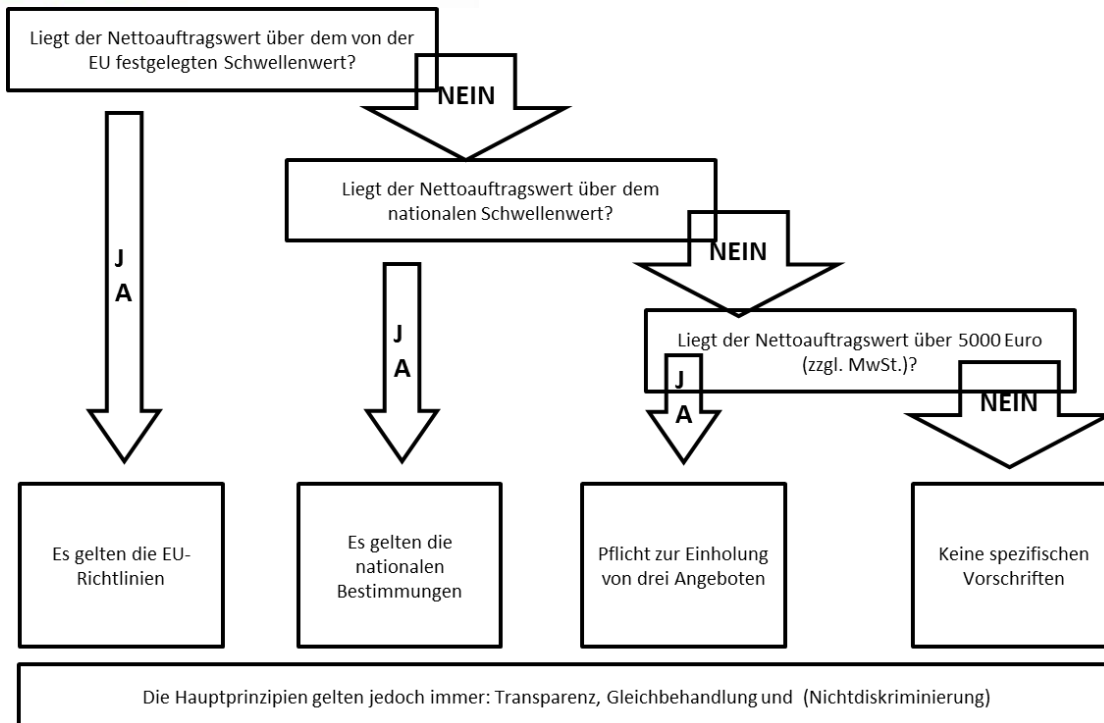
Liegt der Nettoauftragswert über dem von der EU festgelegten Schwellenwert?

NEIN

JA

Liegt der Nettoauftragswert über dem nationalen Schwellenwert?

NEIN

JA

Liegt der Nettoauftragswert über 5000 Euro (zzgl. MwSt.)?

JA

NEIN

Es gelten die EU-Richtlinien

Es gelten die nationalen Bestimmungen

Pflicht zur Einholung von drei Angeboten

Keine spezifischen Vorschriften

Die Hauptprinzipien gelten jedoch immer: Transparenz, Gleichbehandlung und (Nichtdiskriminierung)